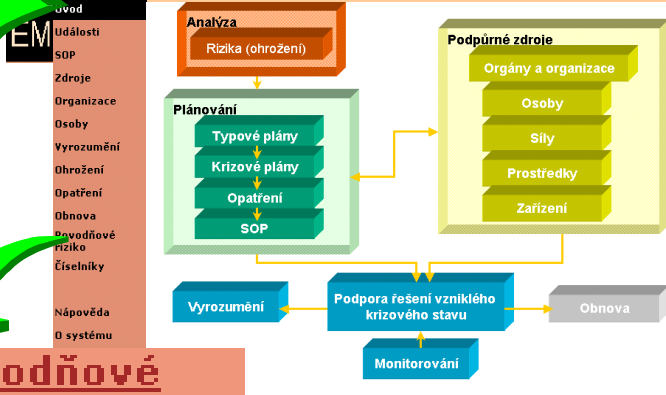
EM

Úvod
Události
SOP
Zdroje
Organizace
Osoby
Vyrozumění
Ohrožení
Opatření
Obnova
Povodňové riziko
Číselníky

Nápověda
O systému

odňové

Analýza
Rizika (ohrožení)

Plánování
Typové plány
Krizové plány
Opatření
SOP

Podpůrné zdroje
Orgány a organizace
Osoby
Síly
Prostředky
Zařízení

Vyrozumění
Podpora řešení vzniklého krizového stavu
Obnova
Monitorování